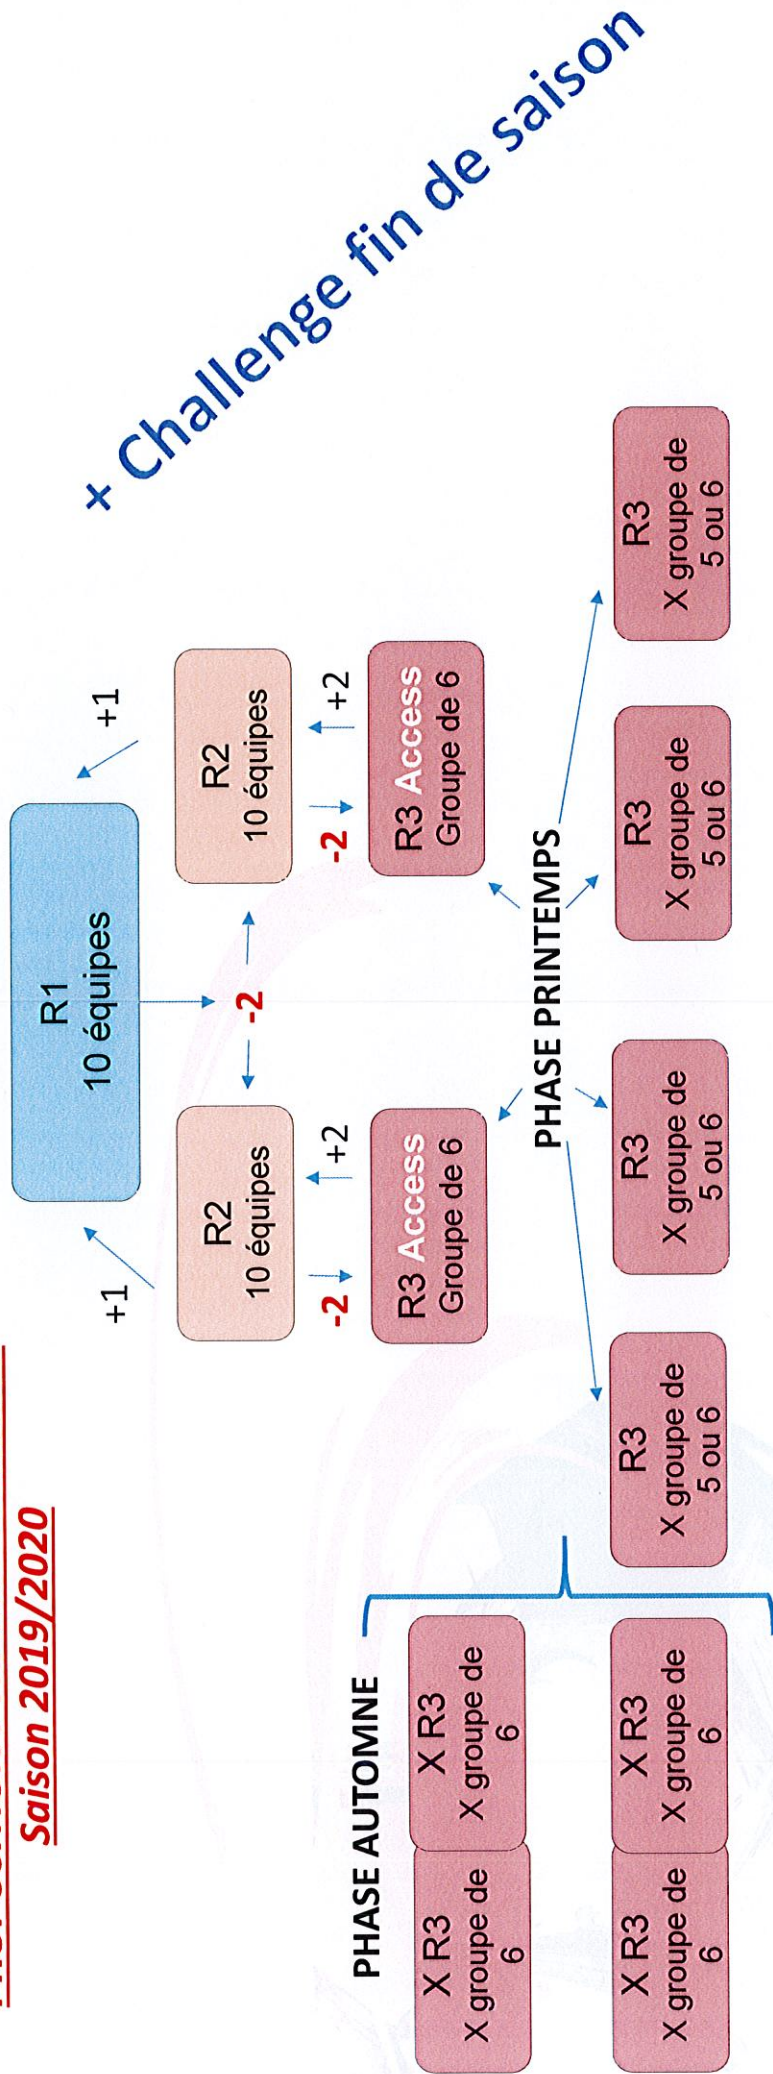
Saison 2019/2020

R1
10 équipes

+1

R2
10 équipes

-2

+2

R3 Access
Groupe de 6

-2

R2
10 équipes

+1

-2

+2

R3 Access
Groupe de 6

PHASE AUTOMNE

X R3
X groupe de 6

X R3
X groupe de 6

X R3
X groupe de 6

X R3
X groupe de 6

PHASE PRINTEMPS

R3
X groupe de 5 ou 6

R3
X groupe de 5 ou 6

R3
X groupe de 5 ou 6

R3
X groupe de 5 ou 6

+ Challenge fin de saison